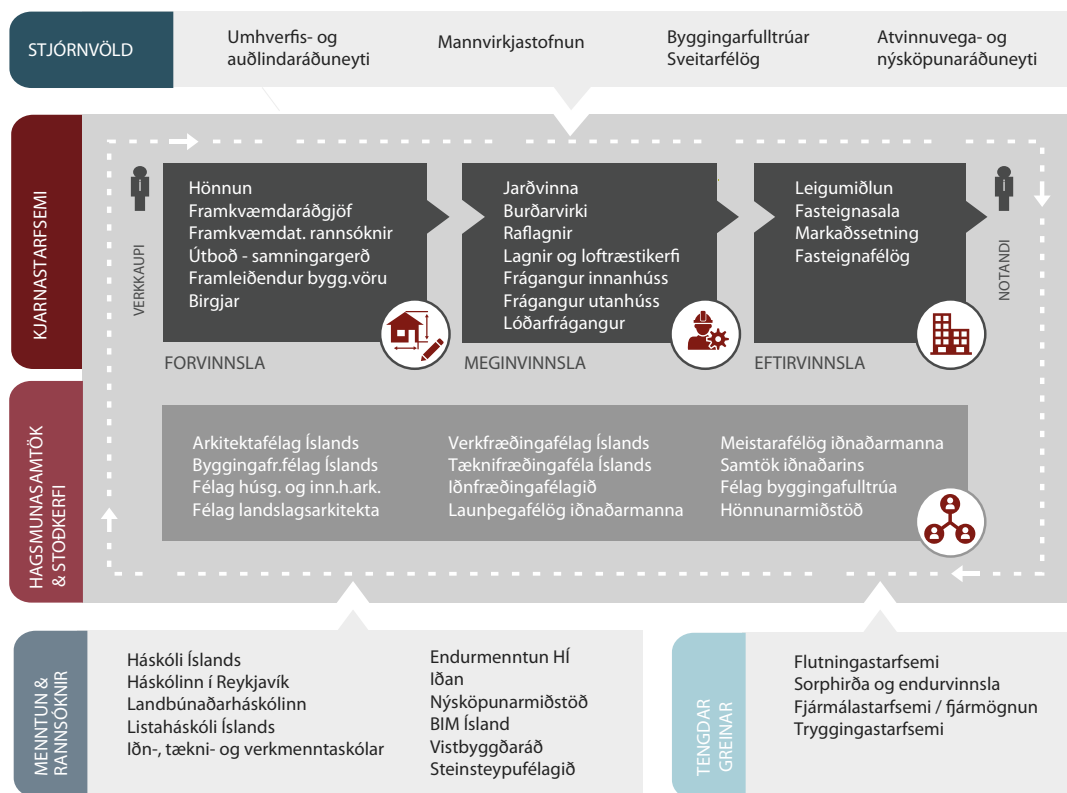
STJÓRNVÖLD

Umhverfis- og auðlindaráðuneyti

Mannvirkjastofnun

Byggingarfulltrúar
Sveitarfélög

Atvinnuvega- og nýsköpunaráðuneyti

KJARNASTARFSEMI

VERKKAUPI

Hönnun
Framkvæmdaráðgjöf
Framkvæmdat. rannsóknir
Útboð - samningargerð
Framleiðendur bygg.vöru
Birgjar

FORVINNSLA

Jarðvinna
Burðarvirki
Raflagnir
Lagnir og loftræstikerfi
Frágangur innanhúss
Frágangur utanhúss
Lóðarfrágangur

MEGINVINNSLA

Leigumiðlun
Fasteignasala
Markaðssetning
Fasteignafélög

EFTIRVINNSLA

NOTANDI

HAGSMUNASAMTÖK & STOÐKERFI

Arkitektafélag Íslands
Byggingafr.félag Íslands
Félag húsg. og inn.h.ark.
Félag landslagsarkitekta

Verkfræðingafélag Íslands
Tæknifræðingaféla Íslands
Iðnfræðingafélagið
Launþegafélög iðnaðarmanna

Meistarafélög iðnaðarmanna
Samtök iðnaðarins
Félag byggingafulltrúa
Hönnunarmiðstöð

MENNTUN & RANNSÓKNIR

Háskóli Íslands
Háskólinn í Reykjavík
Landbúnaðarháskólinn
Listaháskóli Íslands
Iðn-, tækni- og verkmenntaskólar

Endurmenntun HÍ
Iðan
Nýsköpunarmiðstöð
BIM Ísland
Vistbyggðaráð
Steinsteypufélagið

TENGDAR GREINAR

Flutningastarfsemi
Sorphirða og endurvinnsla
Fjármálastarfsemi / fjármögnun
Tryggingastarfsemi